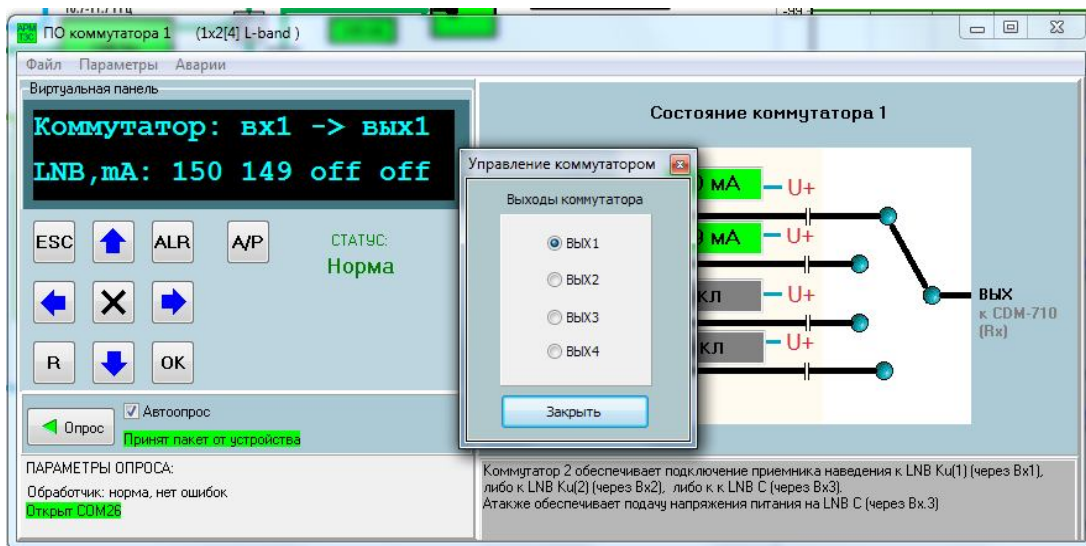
ПО коммутатора 1 (1x2[4] L-band)

Файл Параметры Аварии

Виртуальная панель

Коммутатор: вх1 -> вых1
LNB,mA: 150 149 off off

ESC ALR A/P
СТАТУС:
Норма

R OK

Опрос
Автоопрос
Принят пакет от устройства

ПАРАМЕТРЫ ОПРОСА:
Обработчик: норма, нет ошибок
Открыт COM26

Состояние коммутатора 1

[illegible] мА U+
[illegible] мА U+
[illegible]кл U+
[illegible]кл U+

ВЫХ
к CDM-710
(Rx)

Управление коммутатором
Выходы коммутатора
ВЫХ1
ВЫХ2
ВЫХ3
ВЫХ4
Закрыть

Коммутатор 2 обеспечивает подключение приемника наведения к LNB Ku(1) (через Вх1), либо к LNB Ku(2) (через Вх2), либо к к LNB C (через Вх3).
Атакже обеспечивает подачу напряжения питания на LNB C (через Вх.3)